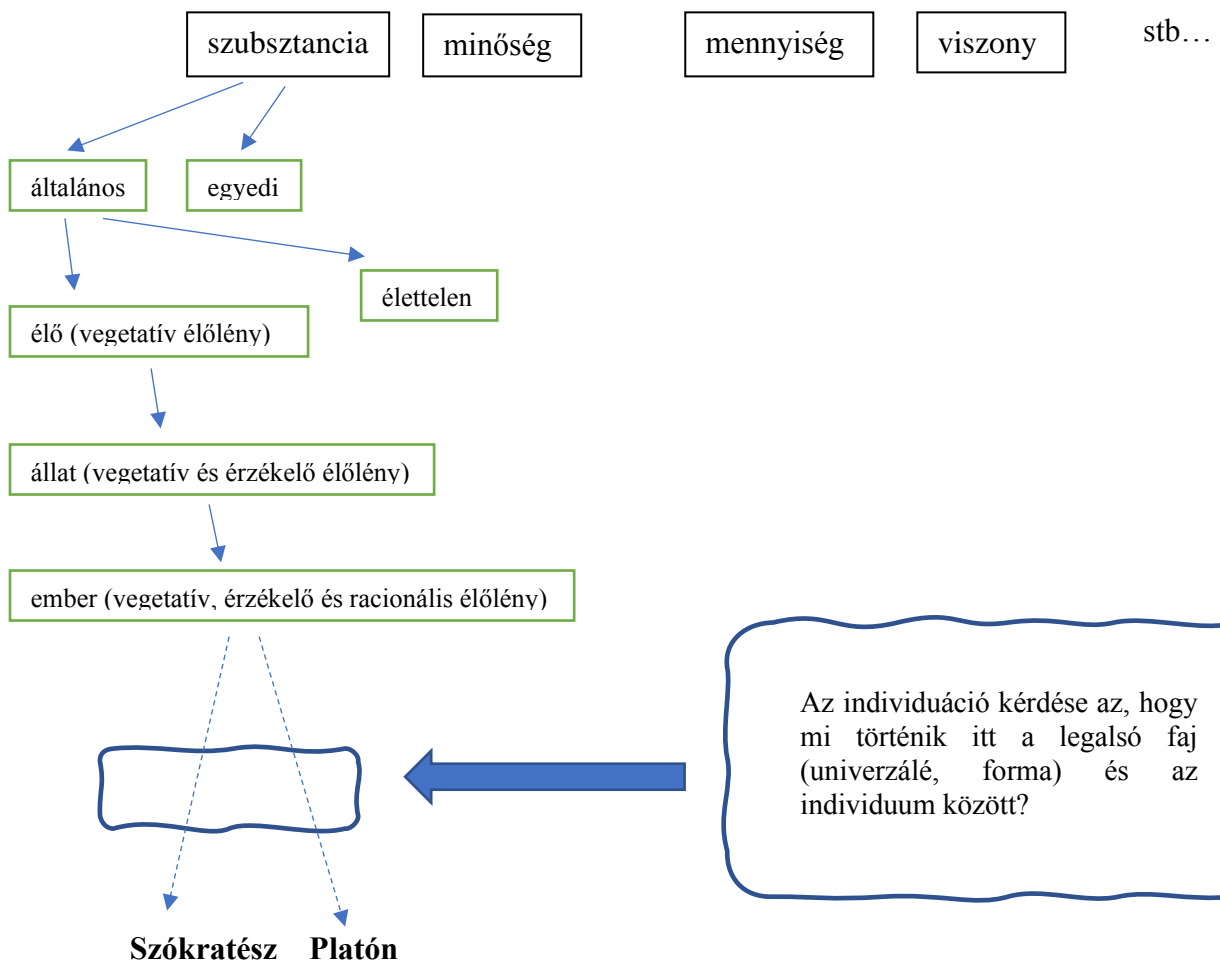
szubsztancia

minőség

mennyiség

viszony

stb…

általános

egyedi

élettelen

élő (vegetatív élőlény)

állat (vegetatív és érzékelő élőlény)

ember (vegetatív, érzékelő és racionális élőlény)

Az individuáció kérdése az, hogy mi történik itt a legalsó faj (univerzálé, forma) és az individuum között?

Szókratész Platón